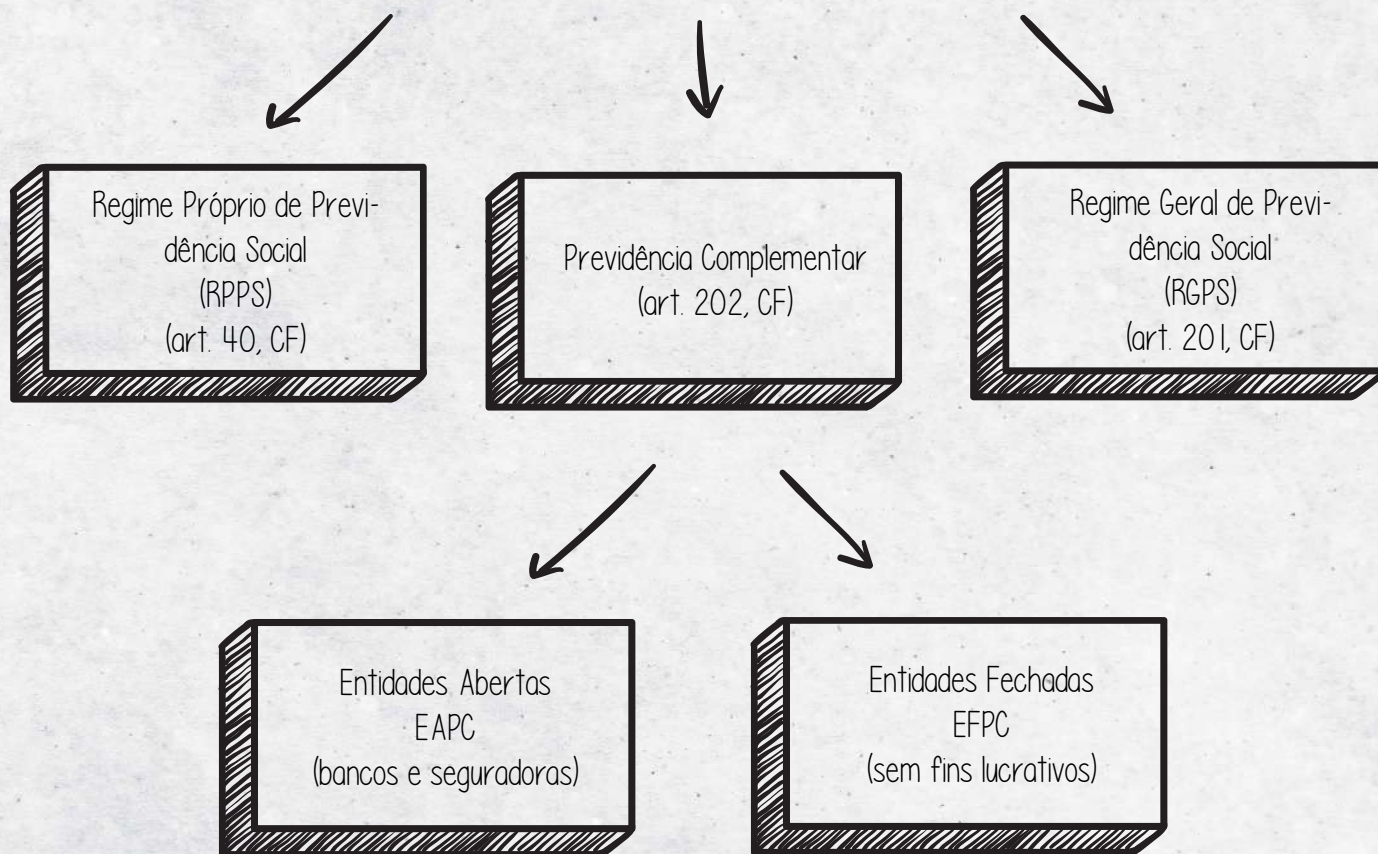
Regime Próprio de Previdência Social
(RPPS)
(art. 40, CF)

Previdência Complementar
(art. 202, CF)

Regime Geral de Previdência Social
(RGPS)
(art. 201, CF)

Entidades Abertas
EAPC
(bancos e seguradoras)

Entidades Fechadas
EFPC
(sem fins lucrativos)